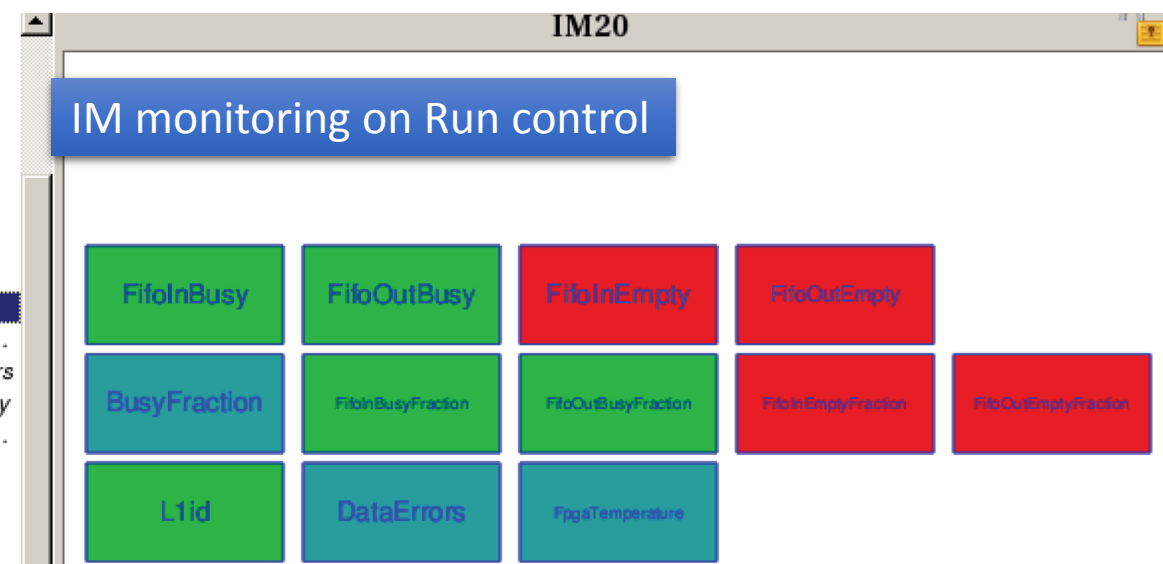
IM20

IM monitoring on Run control

FifoInBusy

FifoOutBusy

FifoInEmpty

FifoOutEmpty

BusyFraction

FifoInBusyFraction

FifoOutBusyFraction

FifoInEmptyFraction

FifoOutEmptyFraction

L1id

DataErrors

FpgaTemperature

rs
y